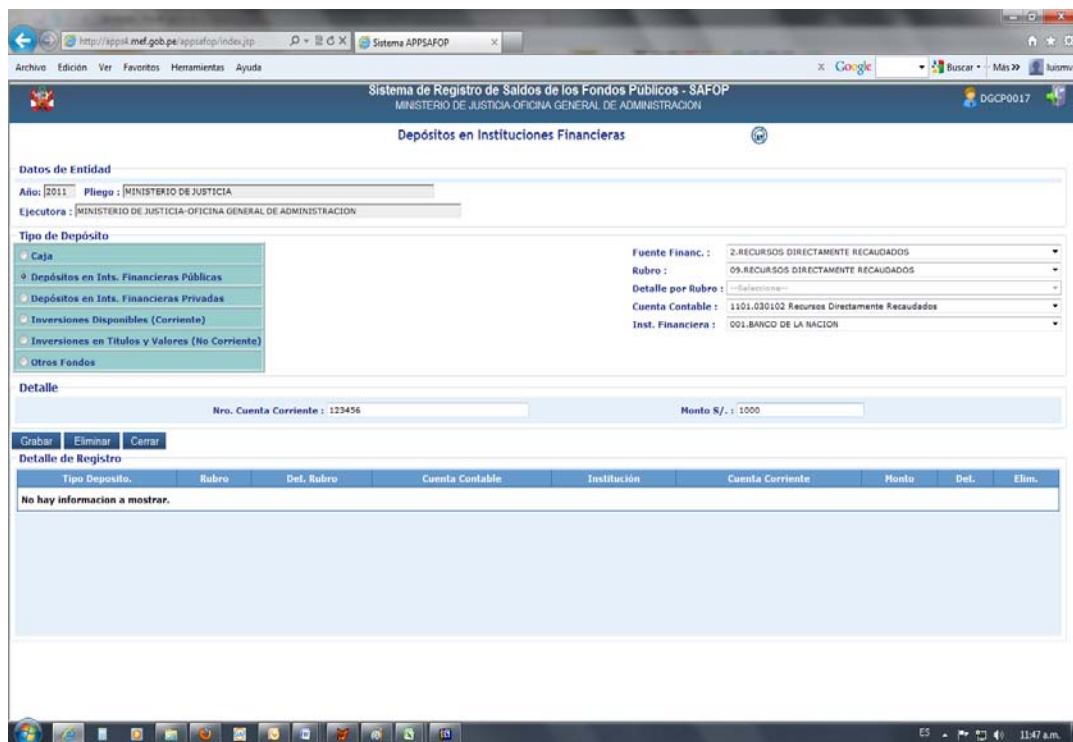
http://apps4.mef.gob.pe/appsafop/index.jsp

Sistema APPSAFOP

Archivo Edición Ver Favoritos Herramientas Ayuda

Google Buscar Más » luismv

Sistema de Registro de Saldos de los Fondos Públicos - SAFOP
MINISTERIO DE JUSTICIA-OFICINA GENERAL DE ADMINISTRACION

DGCP0017

Depósitos en Instituciones Financieras

Datos de Entidad

Año: 2011 Pliego : MINISTERIO DE JUSTICIA

Ejecutora : MINISTERIO DE JUSTICIA-OFICINA GENERAL DE ADMINISTRACION

Tipo de Depósito

Caja

Depósitos en Ints. Financieras Públicas

Depósitos en Ints. Financieras Privadas

Inversiones Disponibles (Corriente)

Inversiones en Titulos y Valores (No Corriente)

Otros Fondos

Fuente Financ. : 2.RECURSOS DIRECTAMENTE RECAUDADOS

Rubro : 09.RECURSOS DIRECTAMENTE RECAUDADOS

Detalle por Rubro : --Seleccione--

Cuenta Contable : 1101.030102 Recursos Directamente Recaudados

Inst. Financiera : 001.BANCO DE LA NACION

Detalle

Nro. Cuenta Corriente : 123456

Monto S/. : 1000

Grabar Eliminar Cerrar

Detalle de Registro

| Tipo Deposito. | Rubro | Det. Rubro | Cuenta Contable | Institución | Cuenta Corriente | Monto | Del. | Elim. |
|---|---|---|---|---|---|---|---|---|
| No hay informacion a mostrar. | | | | | | | | |

ES 11:47 a.m.